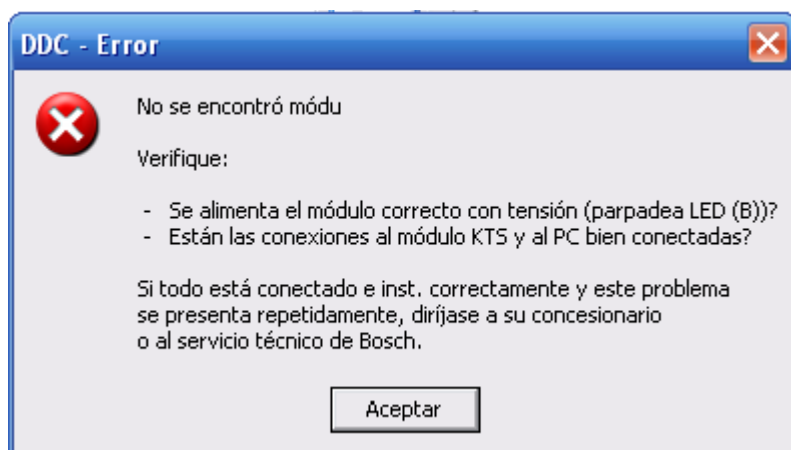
DDC - Error

No se encontró módu

Verifique:

- Se alimenta el módulo correcto con tensión (parpadea LED (B))?
- Están las conexiones al módulo KTS y al PC bien conectadas?

Si todo está conectado e inst. correctamente y este problema se presenta repetidamente, diríjase a su concesionario o al servicio técnico de Bosch.

Aceptar